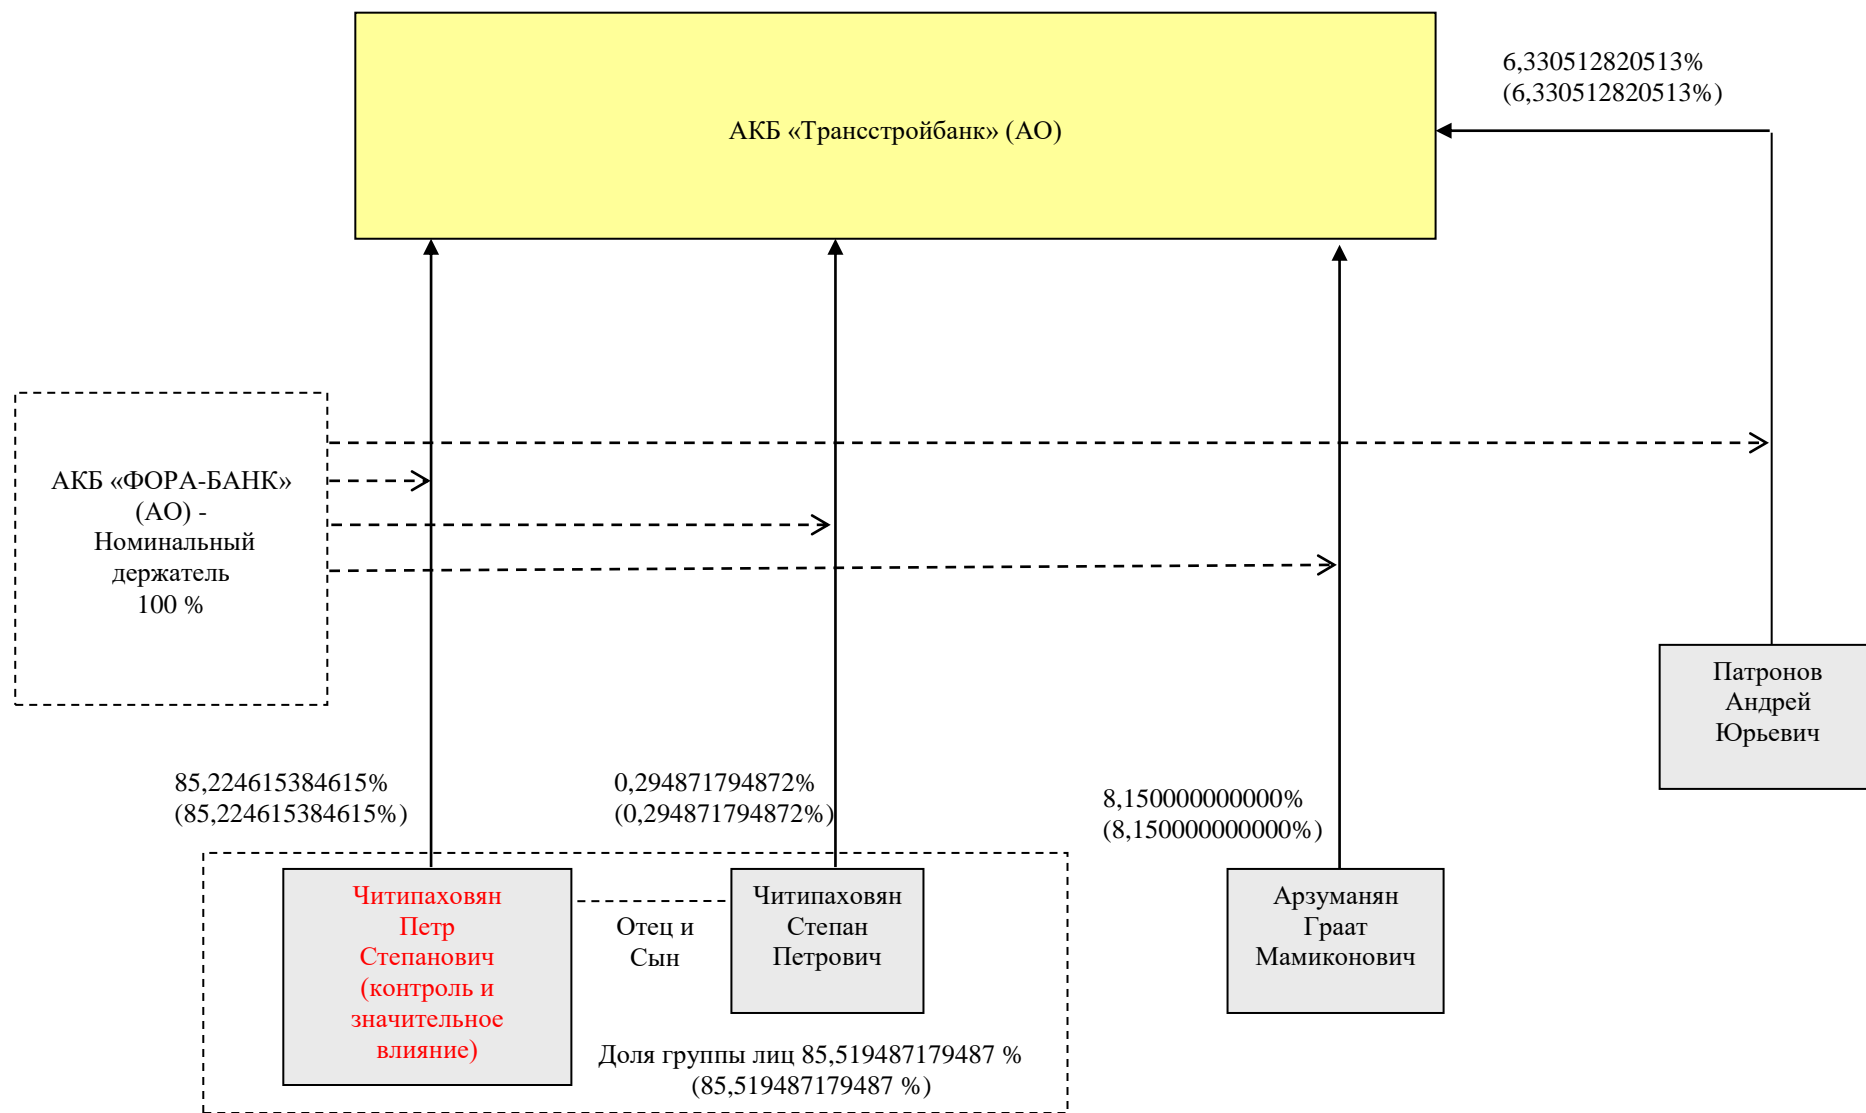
АКБ «Трансстройбанк» (АО)

6,330512820513%
(6,330512820513%)

АКБ «ФОРА-БАНК» (АО) - Номинальный держатель 100 %

Патронов Андрей Юрьевич

85,224615384615%
(85,224615384615%)

0,294871794872%
(0,294871794872%)

8,150000000000%
(8,150000000000%)

Читипаховян Петр Степанович (контроль и значительное влияние)

Отец и Сын

Читипаховян Степан Петрович

Арзуманян Граат Мамиконович

Доля группы лиц 85,519487179487 %
(85,519487179487 %)